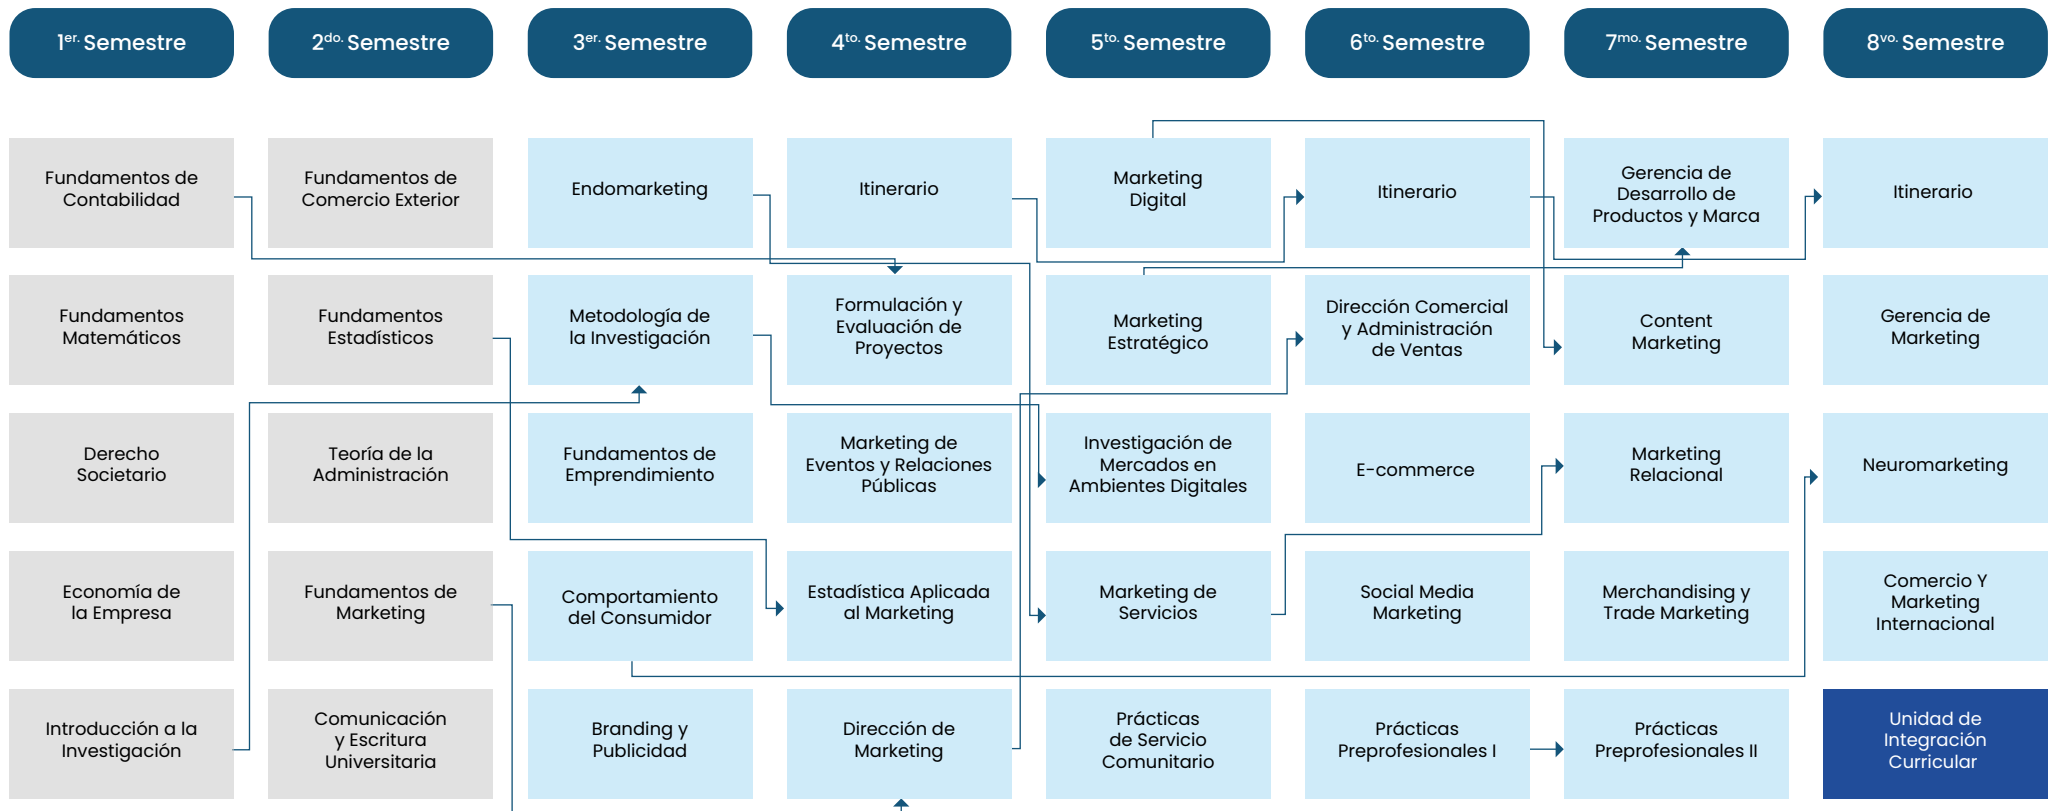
| 1$^{er.}$ Semestre | 2$^{do.}$ Semestre | 3$^{er.}$ Semestre | 4$^{to.}$ Semestre | 5$^{to.}$ Semestre | 6$^{to.}$ Semestre | 7$^{mo.}$ Semestre | 8$^{vo.}$ Semestre |
|---|---|---|---|---|---|---|---|
| Fundamentos de Contabilidad | Fundamentos de Comercio Exterior | Endomarketing | Itinerario | Marketing Digital | Itinerario | Gerencia de Desarrollo de Productos y Marca | Itinerario |
| Fundamentos Matemáticos | Fundamentos Estadísticos | Metodología de la Investigación | Formulación y Evaluación de Proyectos | Marketing Estratégico | Dirección Comercial y Administración de Ventas | Content Marketing | Gerencia de Marketing |
| Derecho Societario | Teoría de la Administración | Fundamentos de Emprendimiento | Marketing de Eventos y Relaciones Públicas | Investigación de Mercados en Ambientes Digitales | E-commerce | Marketing Relacional | Neuromarketing |
| Economía de la Empresa | Fundamentos de Marketing | Comportamiento del Consumidor | Estadística Aplicada al Marketing | Marketing de Servicios | Social Media Marketing | Merchandising y Trade Marketing | Comercio Y Marketing Internacional |
| Introducción a la Investigación | Comunicación y Escritura Universitaria | Branding y Publicidad | Dirección de Marketing | Prácticas de Servicio Comunitario | Prácticas Preprofesionales I | Prácticas Preprofesionales II | Unidad de Integración Curricular |